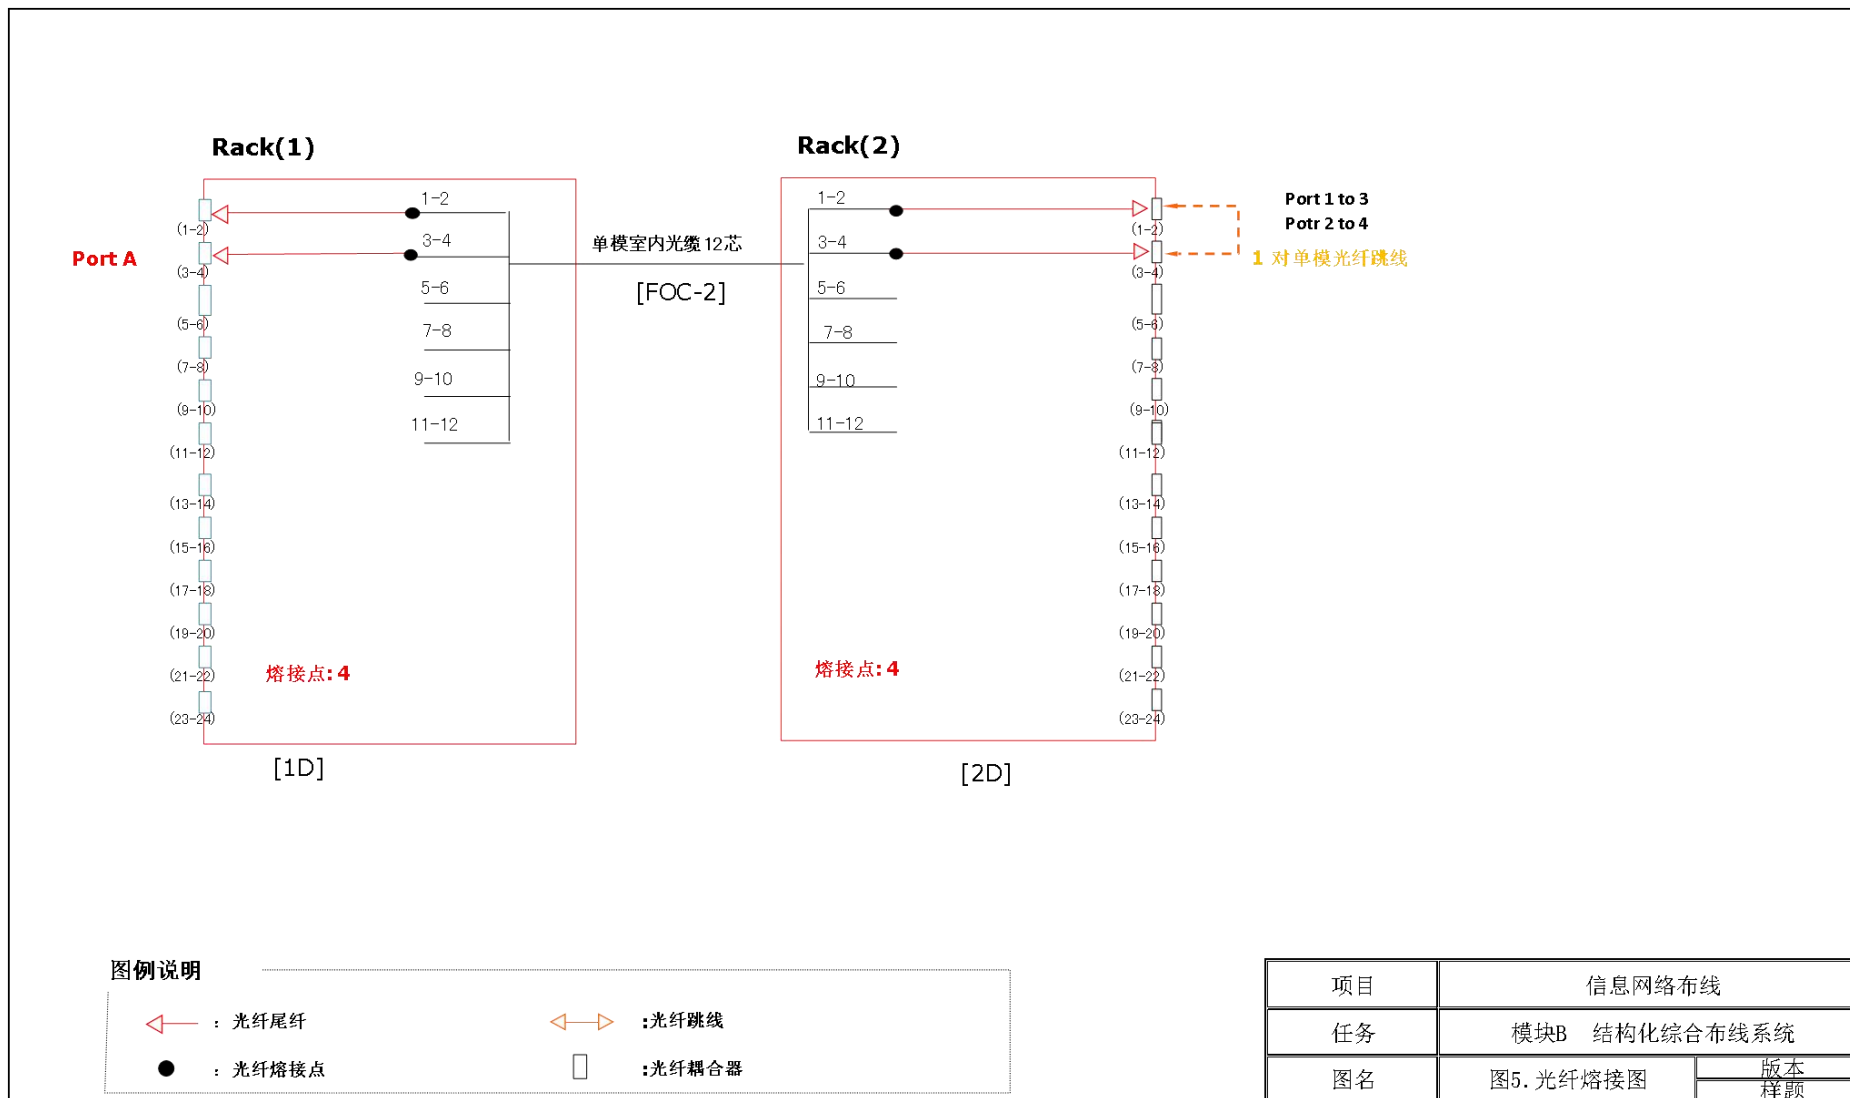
Rack(1)

Rack(2)

Port A

(1-2)
(3-4)
(5-6)
(7-8)
(9-10)
(11-12)
(13-14)
(15-16)
(17-18)
(19-20)
(21-22)
(23-24)

1-2
3-4
5-6
7-8
9-10
11-12

单模室内光缆12芯

[FOC-2]

1-2
3-4
5-6
7-8
9-10
11-12

(1-2)
(3-4)
(5-6)
(7-8)
(9-10)
(11-12)
(13-14)
(15-16)
(17-18)
(19-20)
(21-22)
(23-24)

Port 1 to 3
Potr 2 to 4

1 对单模光纤跳线

熔接点:4

熔接点:4

[1D]

[2D]

图例说明

: 光纤尾纤

:光纤跳线

: 光纤熔接点

:光纤耦合器

| 项目 | 信息网络布线 |
|---|---|
| 任务 | 模块B 结构化综合布线系统 |
| 图名 | 图5. 光纤熔接图 | 版本 样题 |